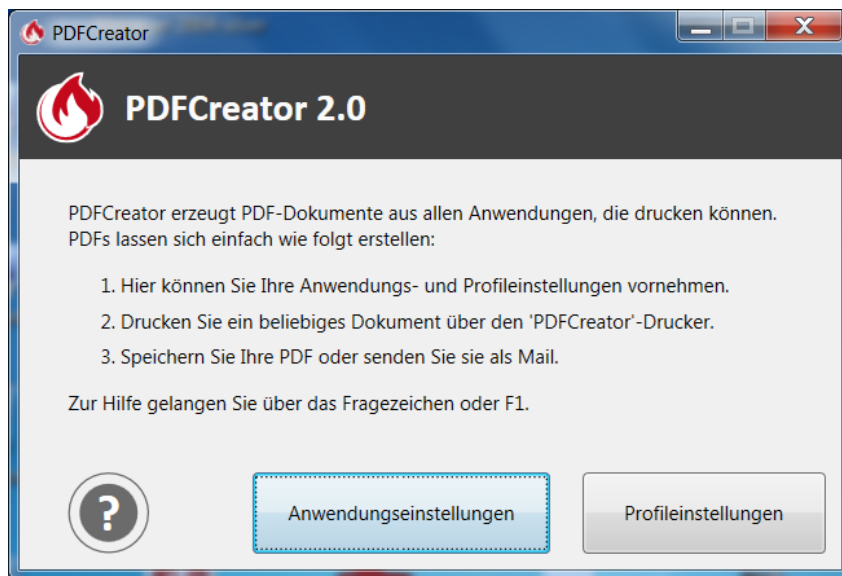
PDFCreator

PDFCreator 2.0

PDFCreator erzeugt PDF-Dokumente aus allen Anwendungen, die drucken können. PDFs lassen sich einfach wie folgt erstellen:

1. Hier können Sie Ihre Anwendungs- und Profileinstellungen vornehmen.

2. Drucken Sie ein beliebiges Dokument über den 'PDFCreator'-Drucker.

3. Speichern Sie Ihre PDF oder senden Sie sie als Mail.

Zur Hilfe gelangen Sie über das Fragezeichen oder F1.

?

Anwendungseinstellungen

Profileinstellungen